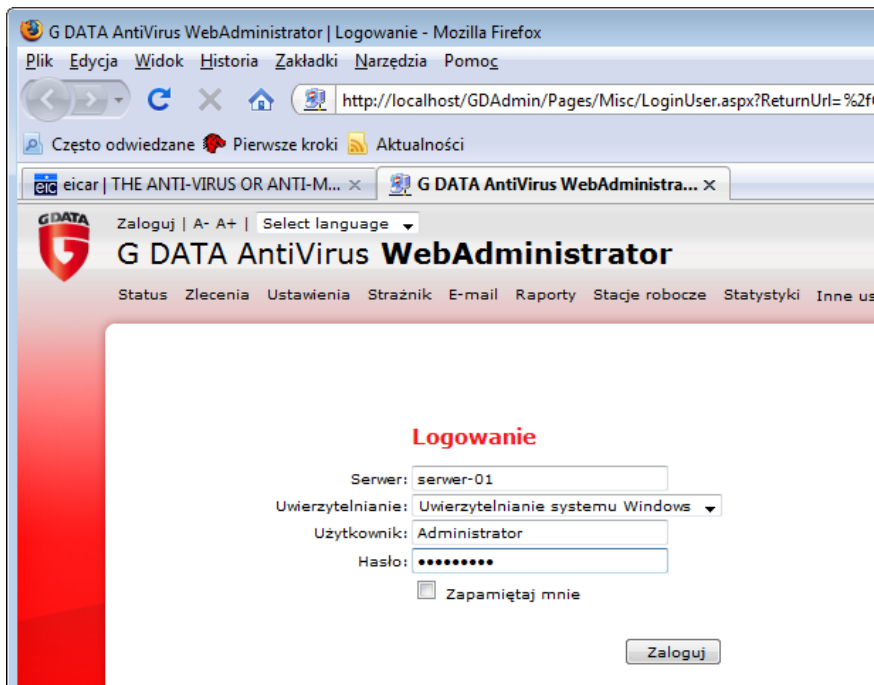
G DATA AntiVirus WebAdministrator | Logowanie - Mozilla Firefox

Plik Edycja Widok Historia Zakładki Narzędzia Pomoc

http://localhost/GDAdmin/Pages/Misc/LoginUser.aspx?ReturnUrl=%2f

Często odwiedzane Pierwsze kroki Aktualności

eicar | THE ANTI-VIRUS OR ANTI-M... ×
G DATA AntiVirus WebAdministra... ×

G DATA

Zaloguj | A- A+ | Select language

G DATA AntiVirus WebAdministrator

Status Zlecenia Ustawienia Strażnik E-mail Raporty Stacje robocze Statystyki Inne us

Logowanie

Serwer: serwer-01

Uwierzytelnianie: Uwierzytelnianie systemu Windows

Użytkownik: Administrator

Hasło: •••••••••

Zapamiętaj mnie

Zaloguj